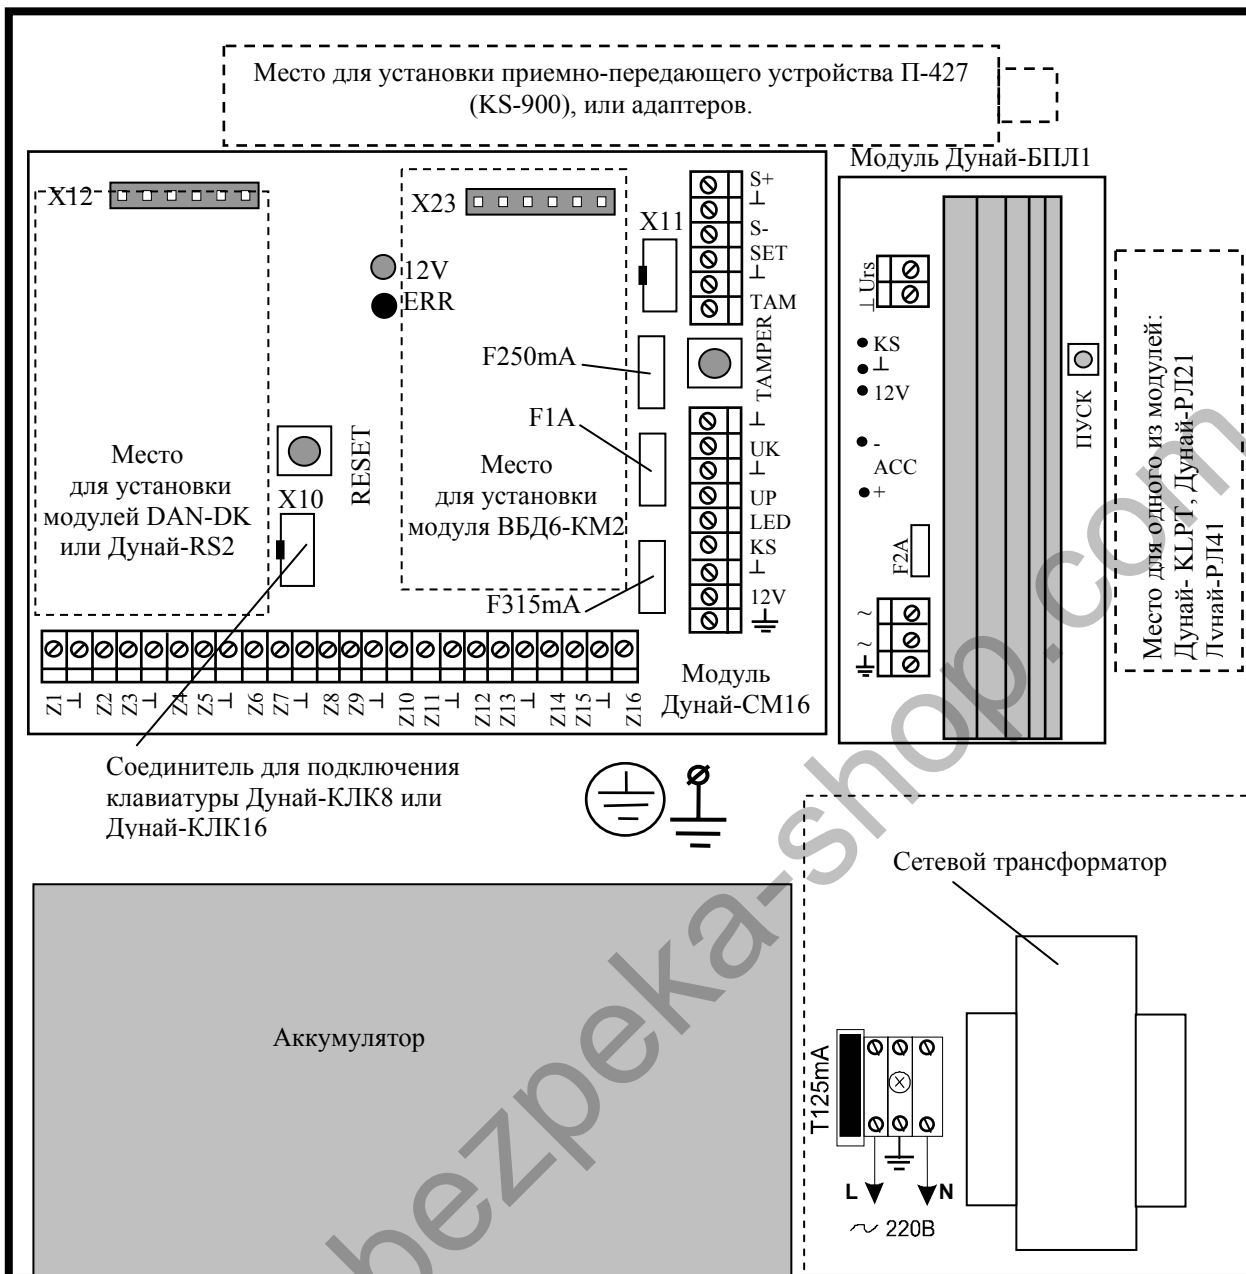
Место для установки приемно-передающего устройства П-427 (KS-900), или адаптеров.

Модуль Дунай-БПЛ1

X12

X23

X11

S+
⊥
S-
SET
⊥
TAM

12V
ERR

F250mA

TAMPER

F1A

⊥
UK
⊥
UP
LED
KS
⊥
12V

Место для установки модулей DAN-DK или Дунай-RS2

RESET

X10

Место для установки модуля ВБД6-КМ2

F315mA

Z1 ⊥ Z2 Z3 ⊥ Z4 Z5 ⊥ Z6 Z7 ⊥ Z8 Z9 ⊥ Z10 Z11 ⊥ Z12 Z13 ⊥ Z14 Z15 ⊥ Z16

Модуль Дунай-СМ16

⊥ Urs

KS
⊥
12V

-
ACC
+

ПУСК

F2A

~
~

Место для одного из модулей: Дунай- KLPT, Дунай-РЛ21 Лvнай-РЛ41

Соединитель для подключения клавиатуры Дунай-КЛК8 или Дунай-КЛК16

Сетевой трансформатор

Аккумулятор

T125mA

L N

~ 220В

bezpeka-shop.com